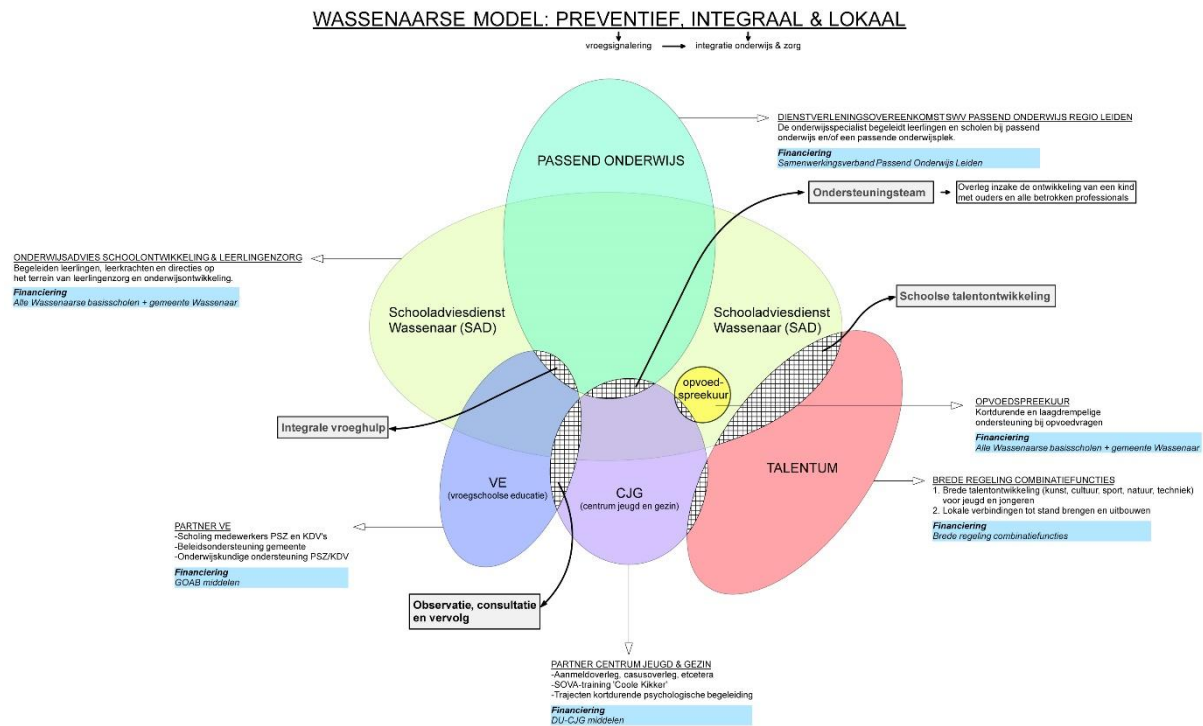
WASSENAARSE MODEL: PREVENTIEF, INTEGRAAL & LOKAAL

vroegsignalering → integratie onderwijs & zorg

DIENSTVERLENINGSOVEREENKOMST SWV PASSEND ONDERWIJS REGIO LEIDEN
De onderwijsspecialist begeleidt leerlingen en scholen bij passend onderwijs en/of een passende onderwijsplek.

Financiering
Samenwerkingsverband Passend Onderwijs Leiden

PASSEND ONDERWIJS

Ondersteuningsteam

Overleg inzake de ontwikkeling van een kind met ouders en alle betrokken professionals

ONDERWIJSADVIES SCHOOLONTWIKKELING & LEERLINGENZORG
Begeleiden leerlingen, leerkrachten en directies op het terrein van leerlingenzorg en onderwijsontwikkeling.

Financiering
Alle Wassenaarse basisscholen + gemeente Wassenaar

Schooladviesdienst Wassenaar (SAD)

Schooladviesdienst Wassenaar (SAD)

Schoolse talentontwikkeling

opvoed-spreekuur

Integrale vroeghulp

OPVOEDSPREEKUUR
Kortdurende en laagdrempelige ondersteuning bij opvoedvragen

Financiering
Alle Wassenaarse basisscholen + gemeente Wassenaar

VE
(vroegschoolse educatie)

CJG
(centrum jeugd en gezin)

TALENTUM

BREDE REGELING COMBINATIEFUNCTIES
1. Brede talentontwikkeling (kunst, cultuur, sport, natuur, techniek) voor jeugd en jongeren
2. Lokale verbindingen tot stand brengen en uitbouwen

Financiering
Brede regeling combinatiefuncties

PARTNER VE
-Scholing medewerkers PSZ en KDV's
-Beleidsondersteuning gemeente
-Onderwijskundige ondersteuning PSZ/KDV

Financiering
GOAB middelen

Observatie, consultatie en vervolg

PARTNER CENTRUM JEUGD & GEZIN
-Aanmeldoverleg, casusoverleg, etcetera
-SOVA-training 'Coole Kikker'
-Trajecten kortdurende psychologische begeleiding

Financiering
DU-CJG middelen